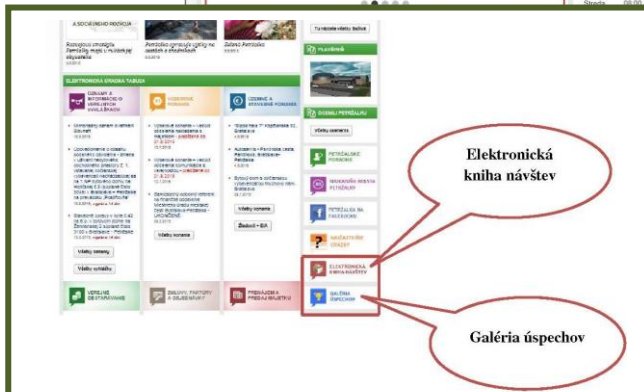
A SOCIÁLNEHO PROGRAMU

Rozvojová stratégia Petržalky má v rukách dôležité...

Petržalka ograduje údaje na ostatok s druhýkrát

Zelená Petržalka

Streda

ELEKTRONICKÁ ÚRADNÁ TABUĽA

OZNAMY A INFORMÁCIE O VEREJNOM VYHLÁSENÍ

VÝBEROVÉ KONANIA

ÚZEMNÉ A STAVEBNÉ KONANIA

Všetky oznamy

Všetky výsledky

Všetky konania

Všetky konania

Žiadosti – EIA

VEREJNÉ OBSTARÁVANIE

ZMLUVY, FAKTÚRY A OBJEDNÁVKY

PRENÁJOM A PREDAJ MAJETKU

Tu nájdete všetky služby

FILMOTÉKA

DOSKA PETRŽALKY

Všetky oznamy

PETRŽALSKÉ PORADNE

INVESTIČNÁ MESTA PETRŽALKY

PETRŽALKA NA FACEBOOKU

NAVŠTÍVTE ÚRADY

ELEKTRONICKÁ KNIHA NÁVŠTEV

GALÉRIA ÚSPECHOV

Elektronická kniha návštev

Galéria úspechov